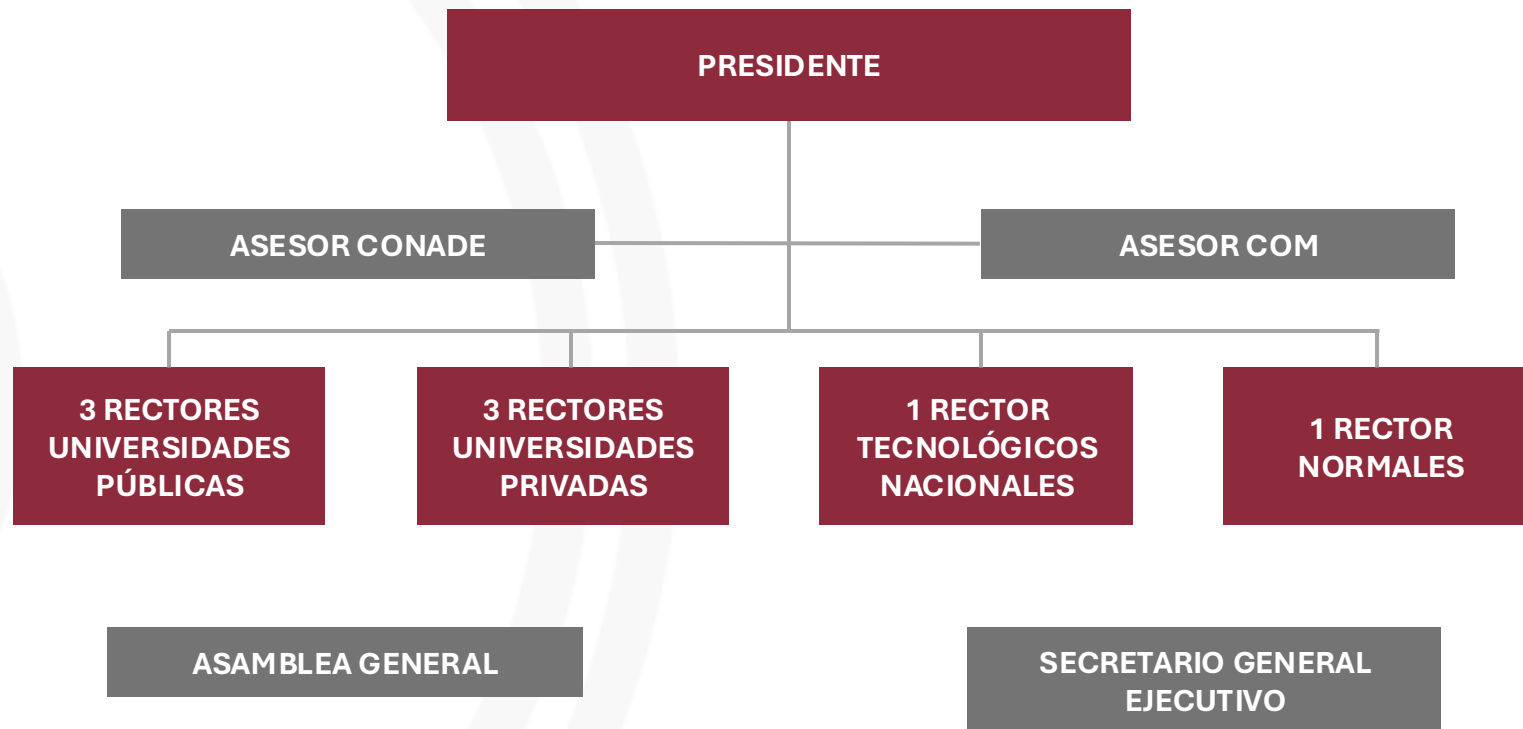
PRESIDENTE

ASESOR CONADE

ASESOR COM

3 RECTORES UNIVERSIDADES PÚBLICAS

3 RECTORES UNIVERSIDADES PRIVADAS

1 RECTOR TECNOLÓGICOS NACIONALES

1 RECTOR NORMALES

ASAMBLEA GENERAL

SECRETARIO GENERAL EJECUTIVO